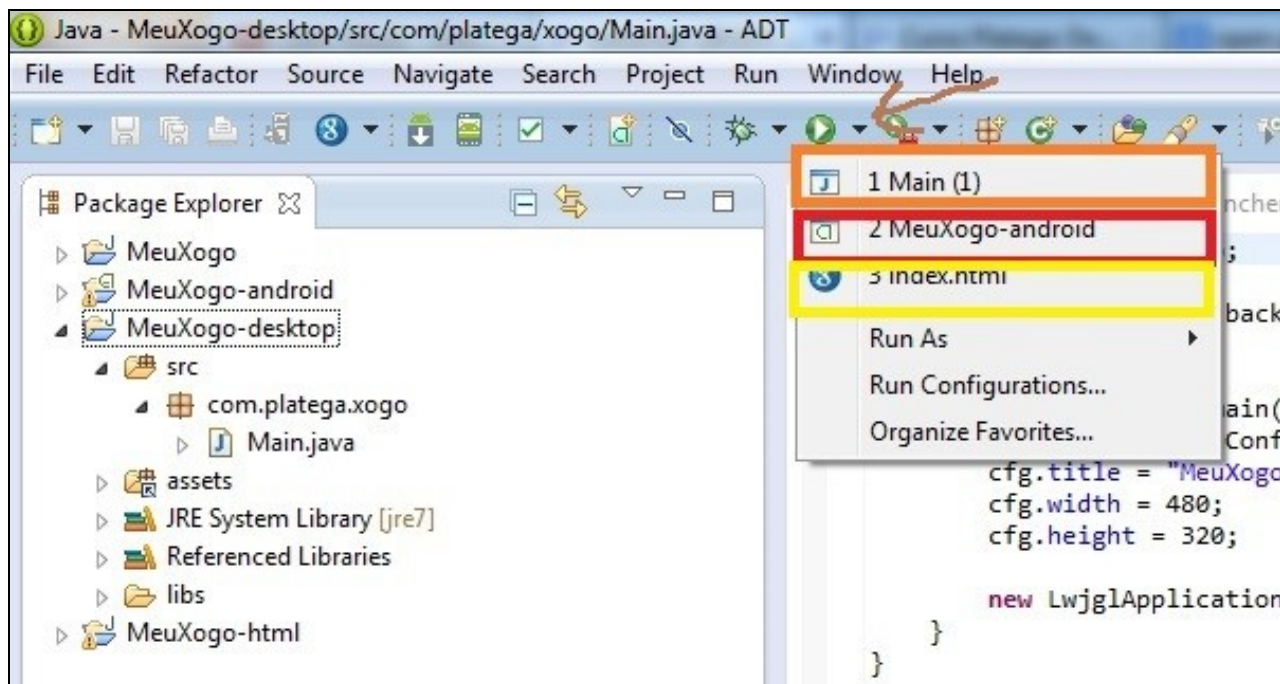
Java - MeuXogo-desktop/src/com/plateg a/xogo/Main.java - ADT

File Edit Refactor Source Navigate Search Project Run Window Help

Package Explorer

MeuXogo
MeuXogo-android
MeuXogo-desktop
src
com.plategа.xogo
Main.java
assets
JRE System Library [jre7]
Referenced Libraries
libs
MeuXogo-html

1 Main (1)
2 MeuXogo-android
3 index.html
Run As
Run Configurations...
Organize Favorites...

nche
;
back
ain(
Conf
cfg.title = "MeuXogo
cfg.width = 480;
cfg.height = 320;

new LwjglApplication
}
}